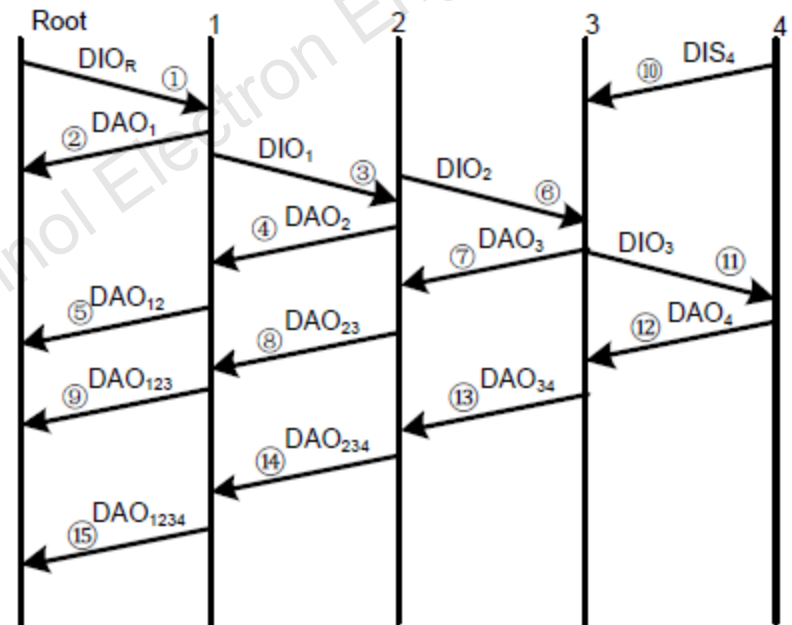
Root 1 2 3 4

$DIO_R$ ①
$DIS_4$ ⑩
② $DAO_1$
$DIO_1$ ③
$DIO_2$ ⑥
④ $DAO_2$
⑦ $DAO_3$
$DIO_3$ ⑪
⑤ $DAO_{12}$
⑧ $DAO_{23}$
⑫ $DAO_4$
⑨ $DAO_{123}$
⑬ $DAO_{34}$
⑭ $DAO_{234}$
⑮ $DAO_{1234}$

nol Electron E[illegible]